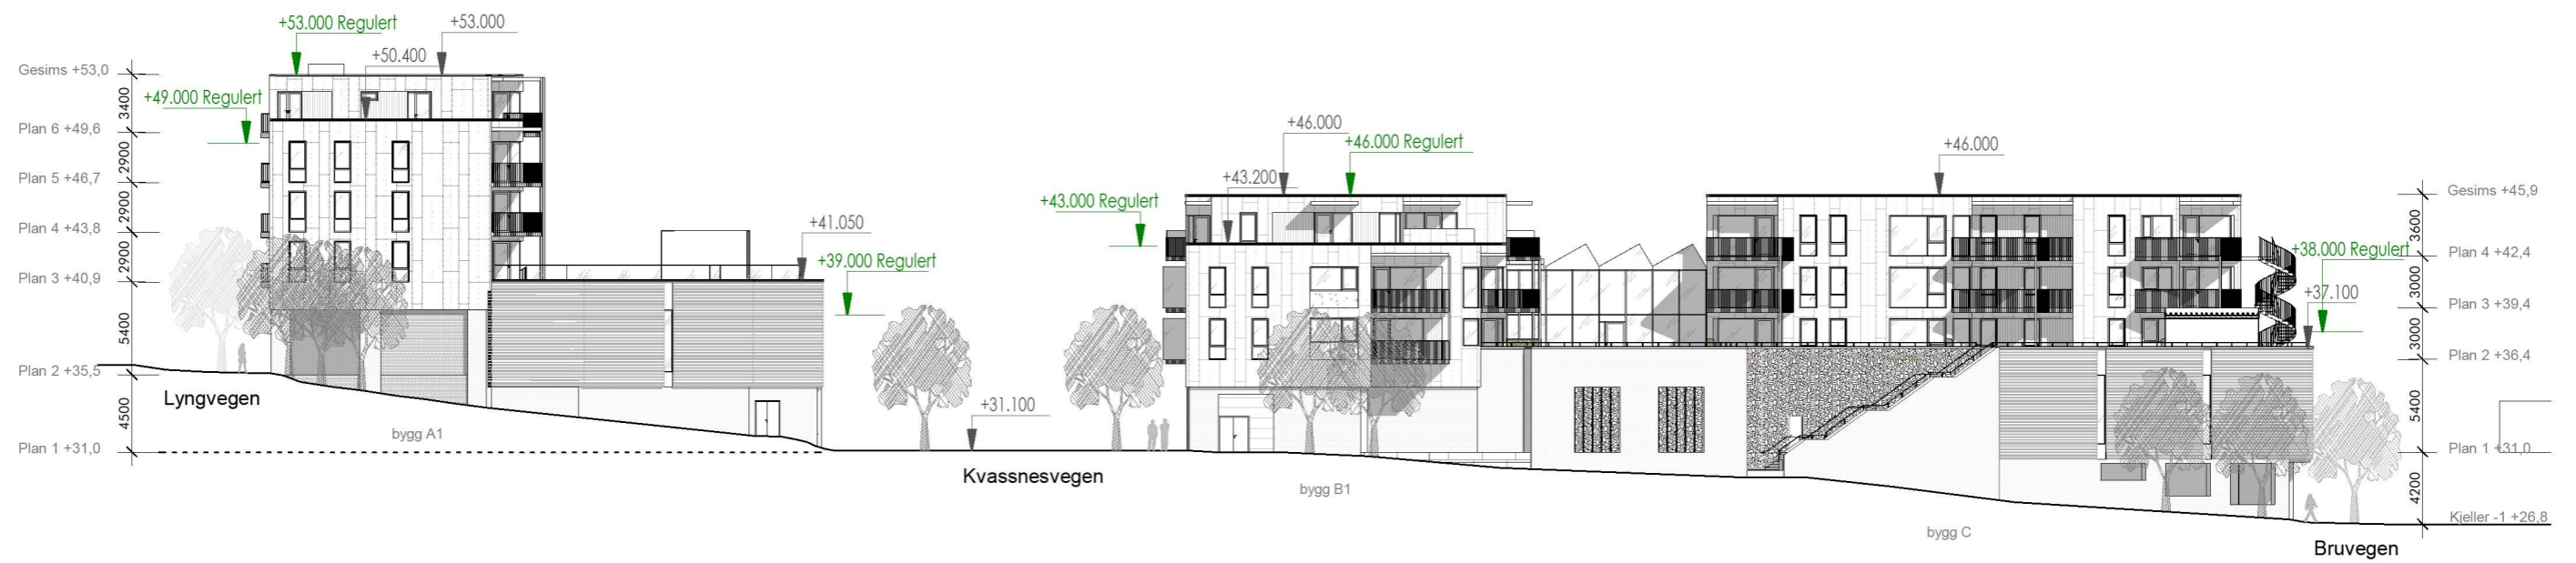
+53.000 Regulert
+53.000
+50.400
Gesims +53,0
3400
+49.000 Regulert
Plan 6 +49,6
2900
Plan 5 +46,7
2900
Plan 4 +43,8
2900
Plan 3 +40,9
5400
Plan 2 +35,5
4500
Plan 1 +31,0
Lyngvegen
bygg A1
+41.050
+39.000 Regulert
+31.100
Kvassnesvegen
+46.000
+46.000 Regulert
+43.200
+43.000 Regulert
bygg B1
+46.000
+38.000 Regulert
+37.100
bygg C
Bruvegen
Gesims +45,9
3600
Plan 4 +42,4
3000
Plan 3 +39,4
3000
Plan 2 +36,4
5400
Plan 1 +31,0
4200
Kjeller -1 +26,8